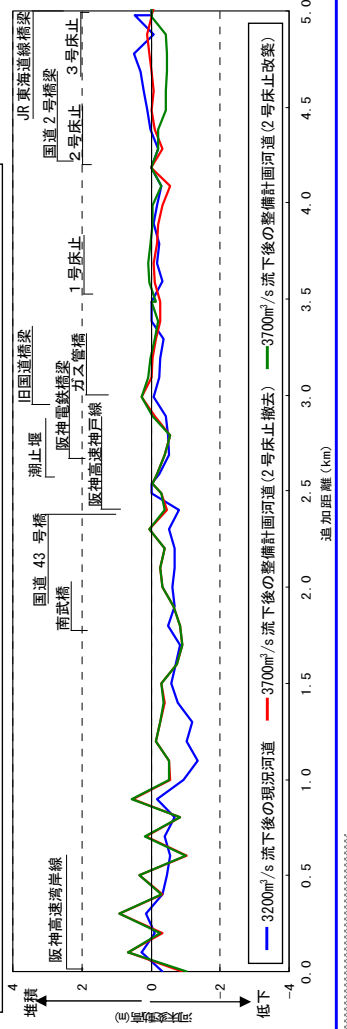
堆積
低下
河床変動高 (m)
4
2
0
−2
−4
阪神高速湾岸線
南武橋
国道 43 号橋
湖止堰
阪神高速神戸線
阪神電鉄橋梁
ガス管橋
旧国道橋梁
1 号床止
国道 2 号橋梁
2 号床止
JR 東海道線橋梁
3 号床止
3200m³/s 流下後の現況河道
3700m³/s 流下後の整備計画河道 (2 号床止撤去)
3700m³/s 流下後の整備計画河道 (2 号床止改築)
0.0
0.5
1.0
1.5
2.0
2.5
3.0
3.5
4.0
4.5
5.0
追加距離 (km)